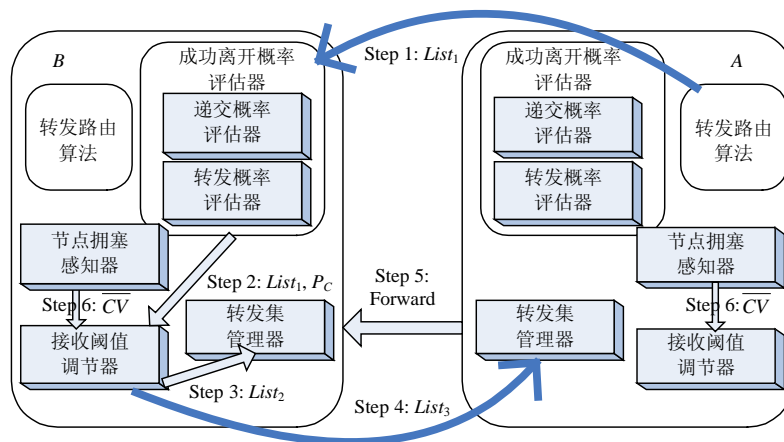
B

成功离开概率评估器

递交概率评估器

转发概率评估器

转发路由算法

节点拥塞感知器

Step 6: $\overline{CV}$

接收阈值调节器

Step 2: $List_1$, $P_C$

转发集管理器

Step 3: $List_2$

Step 1: $List_1$

Step 5: Forward

Step 4: $List_3$

A

成功离开概率评估器

递交概率评估器

转发概率评估器

转发路由算法

节点拥塞感知器

Step 6: $\overline{CV}$

接收阈值调节器

转发集管理器